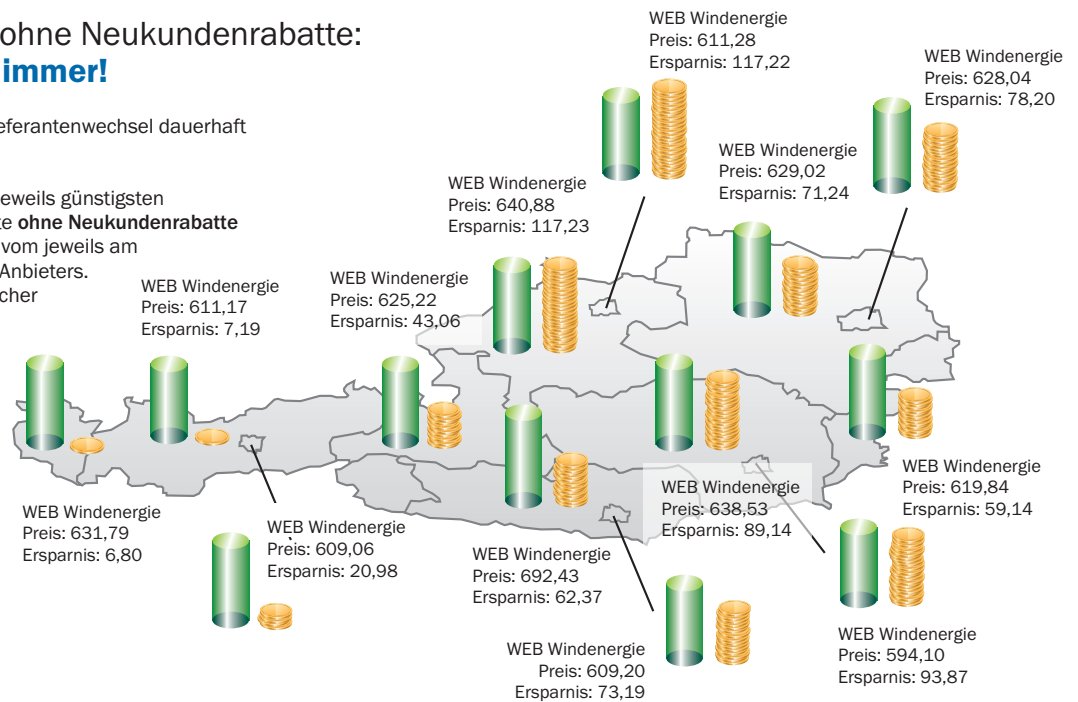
ohne Neukundenrabatte:
immer!

eferantenwechsel dauerhaft

eweils günstigsten
te **ohne Neukundenrabatte**
vom jeweils am
Anbieters.
cher

WEB Windenergie
Preis: 611,28
Ersparnis: 117,22

WEB Windenergie
Preis: 628,04
Ersparnis: 78,20

WEB Windenergie
Preis: 629,02
Ersparnis: 71,24

WEB Windenergie
Preis: 640,88
Ersparnis: 117,23

WEB Windenergie
Preis: 625,22
Ersparnis: 43,06

WEB Windenergie
Preis: 611,17
Ersparnis: 7,19

WEB Windenergie
Preis: 619,84
Ersparnis: 59,14

WEB Windenergie
Preis: 638,53
Ersparnis: 89,14

WEB Windenergie
Preis: 631,79
Ersparnis: 6,80

WEB Windenergie
Preis: 609,06
Ersparnis: 20,98

WEB Windenergie
Preis: 692,43
Ersparnis: 62,37

WEB Windenergie
Preis: 594,10
Ersparnis: 93,87

WEB Windenergie
Preis: 609,20
Ersparnis: 73,19